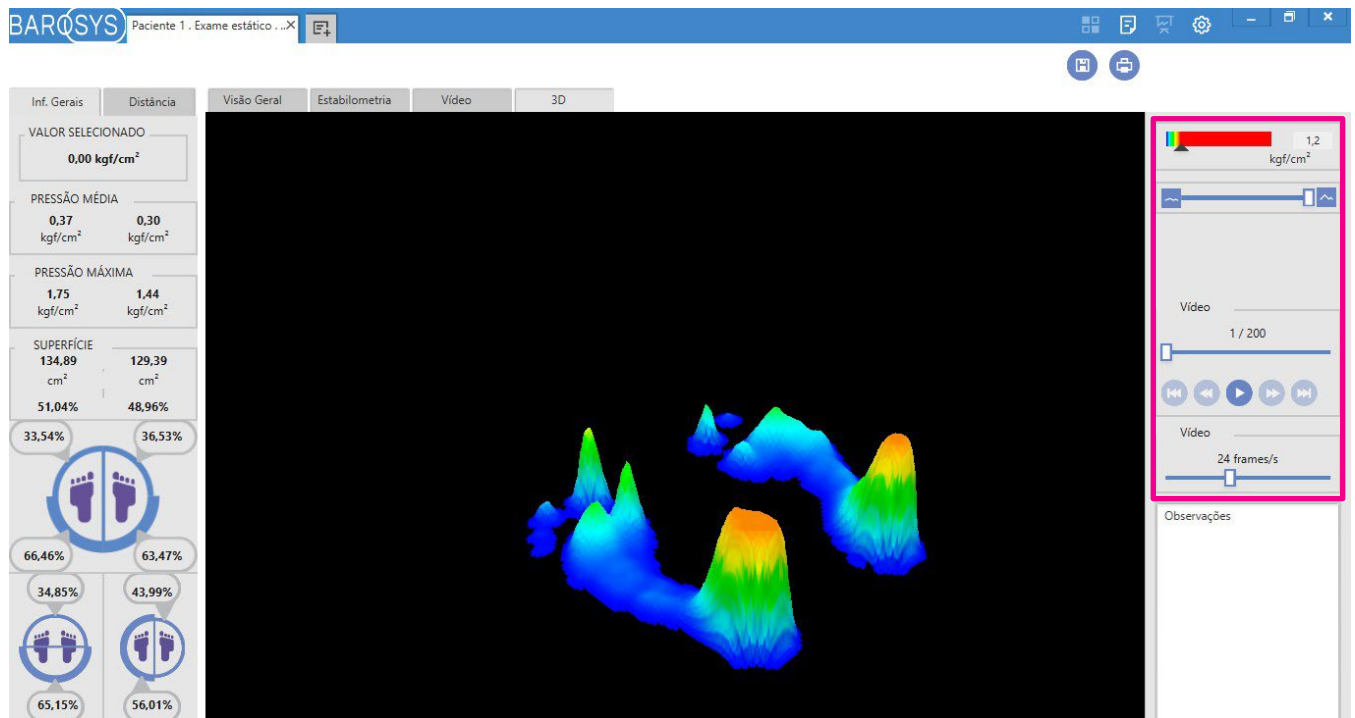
BAROSYS Paciente 1 . Exame estático ...

Inf. Gerais Distância

Visão Geral Estabilometria Vídeo 3D

VALOR SELECIONADO
0,00 kgf/cm²

PRESSÃO MÉDIA
0,37 kgf/cm² 0,30 kgf/cm²

PRESSÃO MÁXIMA
1,75 kgf/cm² 1,44 kgf/cm²

SUPERFÍCIE
134,89 cm² 129,39 cm²
51,04% 48,96%

33,54% 36,53%
66,46% 63,47%

34,85% 43,99%
65,15% 56,01%

1,2 kgf/cm²

Vídeo
1 / 200

Vídeo
24 frames/s

Observações